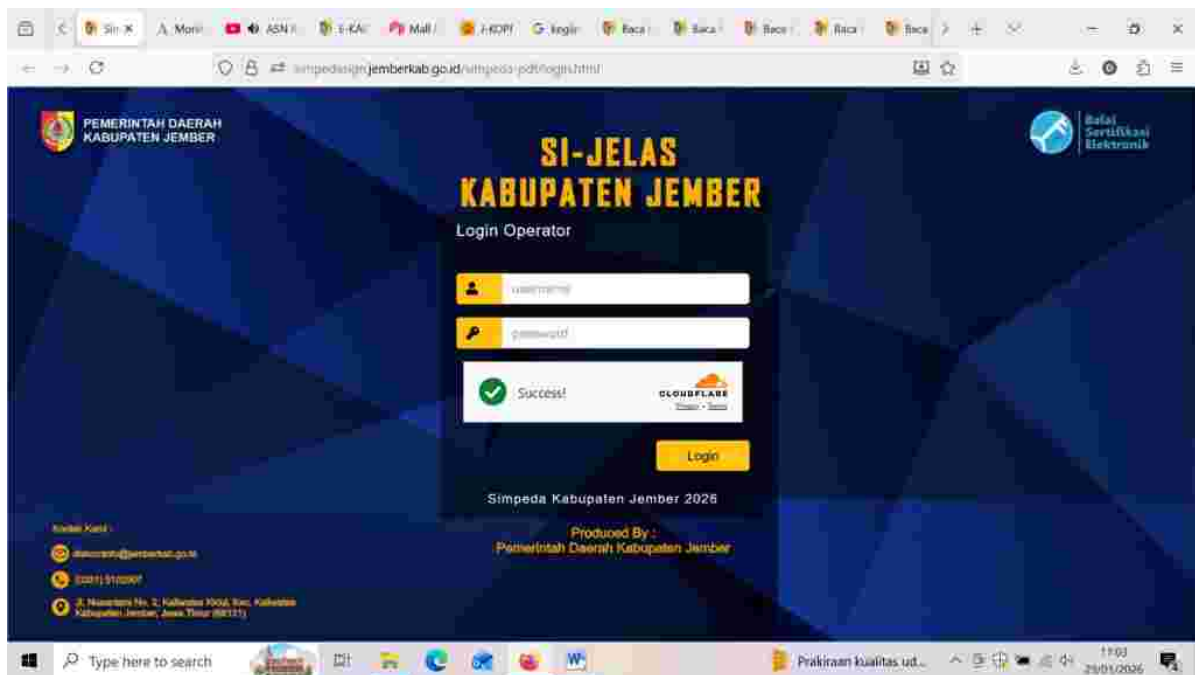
Sin × | Moni | ASN | E-KAI | Mall | J-KOPI | G login | Baca | Baca | Baca | Baca | Baca

simpedasign.jemberkab.go.id/simpeda-pdf/login.html

PEMERINTAH DAERAH
KABUPATEN JEMBER

Balai
Sertifikasi
Elektronik

SI-JELAS
KABUPATEN JEMBER

Login Operator

username

password

Success!

CLOUDFLARE
Privacy • Terms

Login

Simpeda Kabupaten Jember 2026

Produced By :
Pemerintah Daerah Kabupaten Jember

Kontak Kami :

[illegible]@jemberkab.go.id

(0331) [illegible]

Jl. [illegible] No. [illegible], Kaliwates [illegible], Kec. Kaliwates
Kabupaten Jember, Jawa Timur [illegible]

Type here to search

Prakiraan kualitas ud...

11:03
29/01/2026